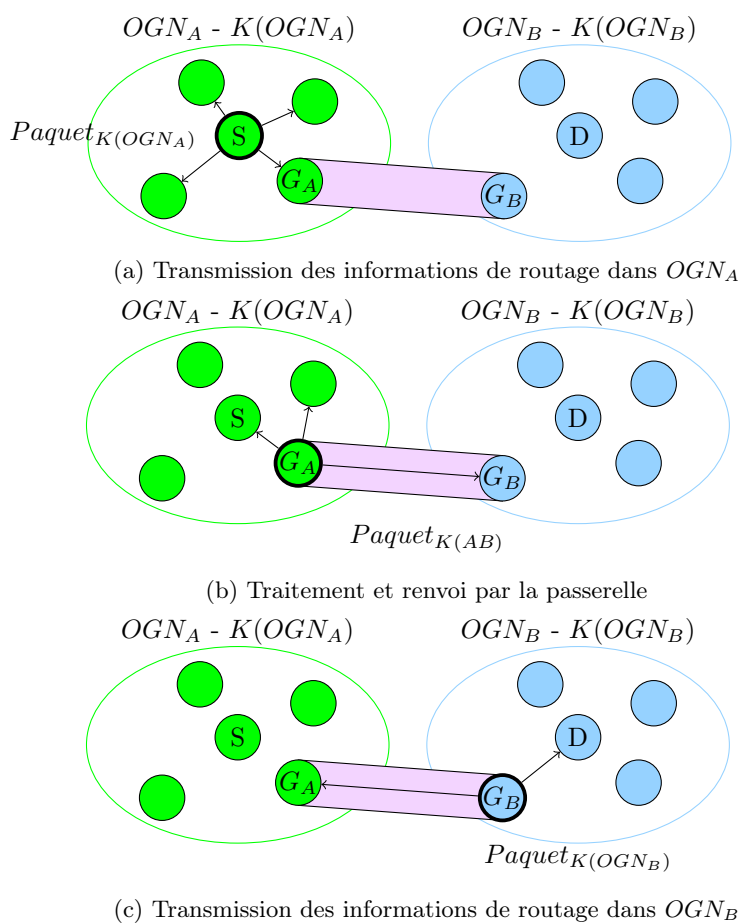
$OGN_A$ - $K(OGN_A)$

$OGN_B$ - $K(OGN_B)$

$Paquet_{K(OGN_A)}$

S

$G_A$

D

$G_B$

(a) Transmission des informations de routage dans $OGN_A$

$OGN_A$ - $K(OGN_A)$

$OGN_B$ - $K(OGN_B)$

S

$G_A$

D

$G_B$

$Paquet_{K(AB)}$

(b) Traitement et renvoi par la passerelle

$OGN_A$ - $K(OGN_A)$

$OGN_B$ - $K(OGN_B)$

S

$G_A$

D

$G_B$

$Paquet_{K(OGN_B)}$

(c) Transmission des informations de routage dans $OGN_B$